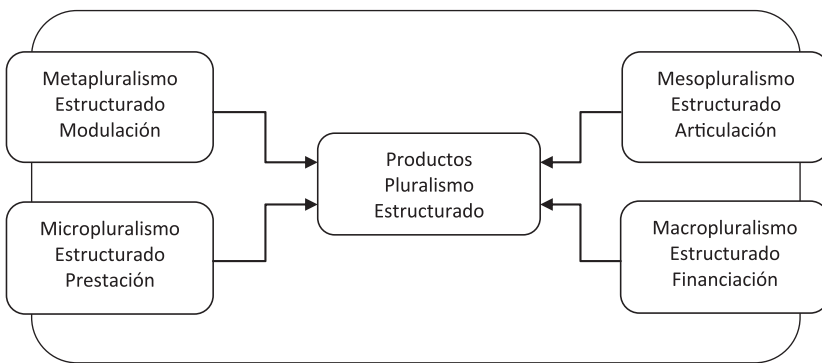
Metapluralismo Estructurado Modulación

Microplluralismo Estructurado Prestación

Productos Pluralismo Estructurado

Mesopluralismo Estructurado Articulación

Macropluralismo Estructurado Financiación